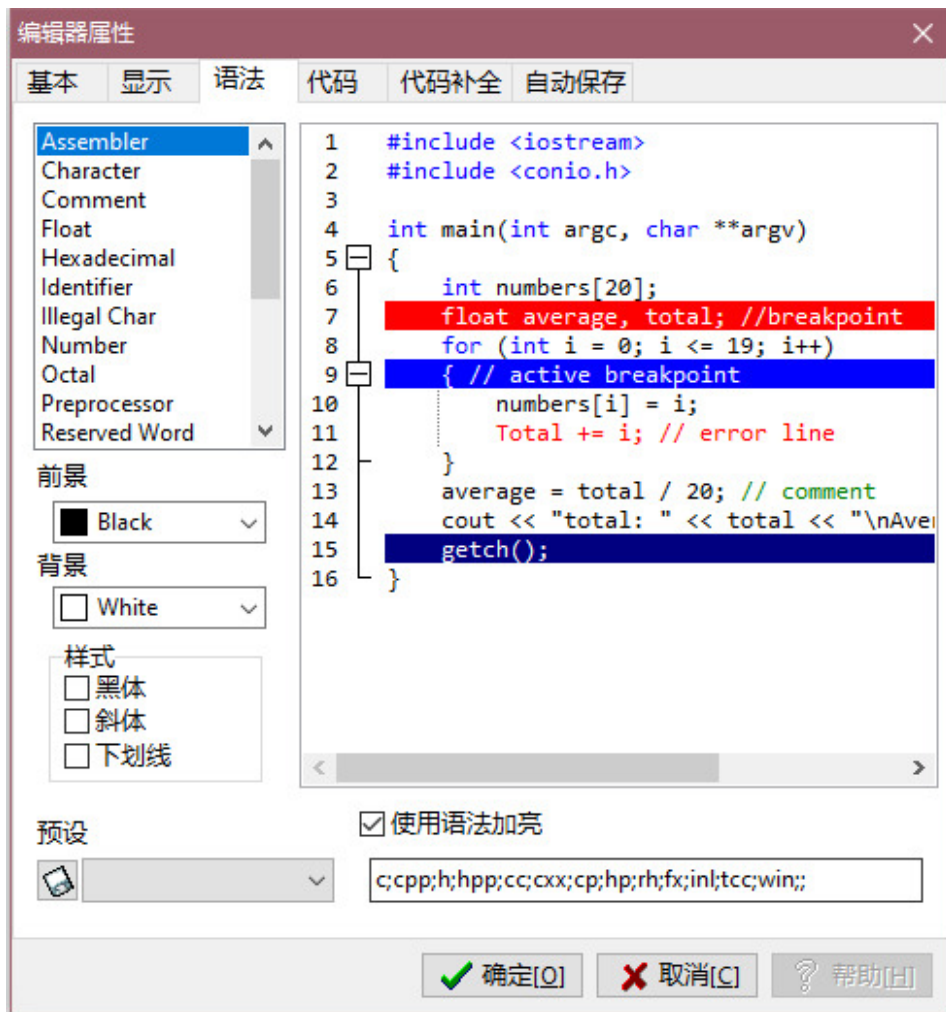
编辑器属性

基本 显示 语法 代码 代码补全 自动保存

Assembler
Character
Comment
Float
Hexadecimal
Identifier
Illegal Char
Number
Octal
Preprocessor
Reserved Word

前景
Black
背景
White
样式
黑体
斜体
下划线

1 #include <iostream>
2 #include <conio.h>
3
4 int main(int argc, char **argv)
5 {
6 int numbers[20];
7 float average, total; //breakpoint
8 for (int i = 0; i <= 19; i++)
9 { // active breakpoint
10 numbers[i] = i;
11 Total += i; // error line
12 }
13 average = total / 20; // comment
14 cout << "total: " << total << "\nAver
15 getch();
16 }

预设
使用语法加亮
c;cpp;h;hpp;cc;cxx;cp;hp;rh;fx;inl;tcc;win;;

确定[O] 取消[C] 帮助[H]